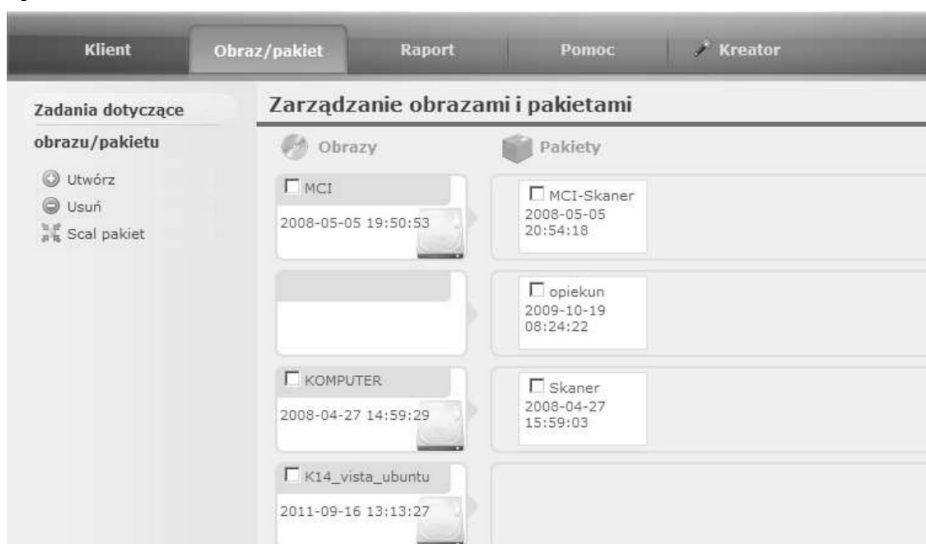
Klient Obraz/pakiet Raport Pomoc Kreator

Zadania dotyczące obrazu/pakietu

Utwórz
Usuń
Scal pakiet

Zarządzanie obrazami i pakietami

Obrazy

Pakiety

MCI
2008-05-05 19:50:53

MCI-Skaner
2008-05-05 20:54:18

opiekun
2009-10-19 08:24:22

KOMPUTER
2008-04-27 14:59:29

Skaner
2008-04-27 15:59:03

K14_vista_ubuntu
2011-09-16 13:13:27